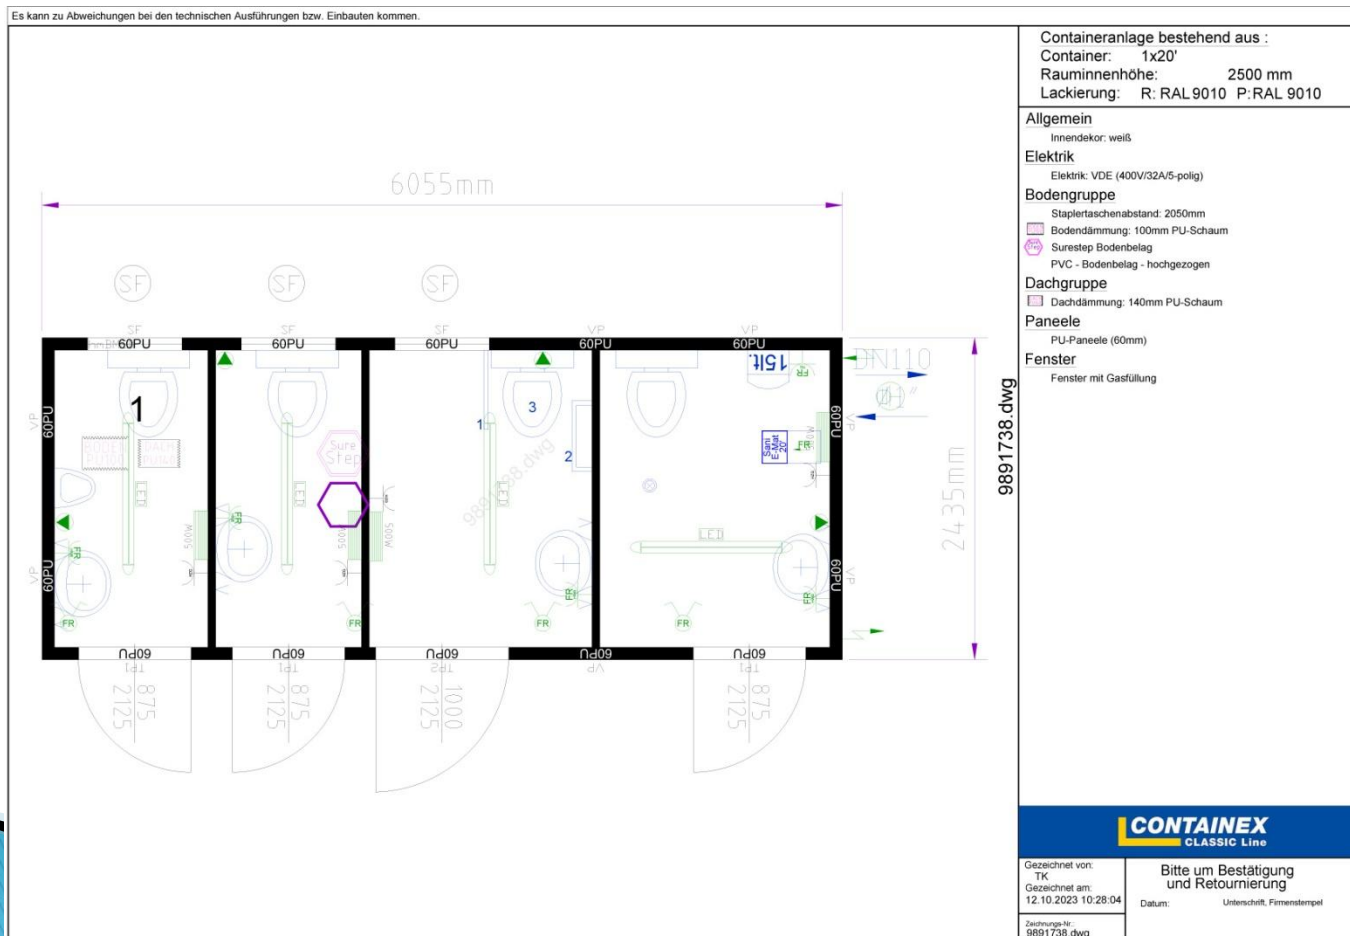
Es kann zu Abweichungen bei den technischen Ausführungen bzw. Einbauten kommen.

6055mm

SF SF SF

SF 60PU SF 60PU SF 60PU VP 60PU VP 60PU

15lt. FR DN110

VP 60PU 1 Sure Step 1 3 2 Sani E-Mat FR 60PU VP

VP 60PU FR FR 500W 500W 500W FR FR FR FR 60PU VP

2435mm

9891738.dwg

60PU TF1 875 2125 60PU TF1 875 2125 60PU TF2 1000 2125 60PU VP 60PU TF1 875 2125

Containeranlage bestehend aus :
Container: 1x20'
Rauminnenhöhe: 2500 mm
Lackierung: R: RAL 9010 P: RAL 9010

Allgemein
Innendekor: weiß

Elektrik
Elektrik: VDE (400V/32A/5-polig)

Bodengruppe
Staplertaschenabstand: 2050mm
Bodendämmung: 100mm PU-Schaum
Surestep Bodenbelag
PVC - Bodenbelag - hochgezogen

Dachgruppe
Dachdämmung: 140mm PU-Schaum

Paneele
PU-Paneele (60mm)

Fenster
Fenster mit Gasfüllung

CONTAINEX
CLASSIC Line

Gezeichnet von:
TK
Gezeichnet am:
12.10.2023 10:28:04

Bitte um Bestätigung und Retournierung

Datum: Unterschrift, Firmenstempel

Zeichnungs-Nr.:
9891738.dwg